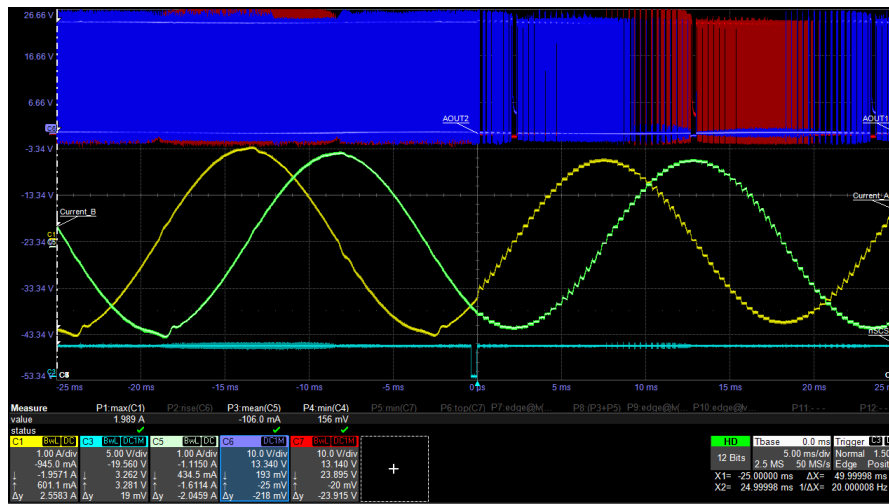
26.66 V
16.66 V
6.66 V
C6
-3.34 V
AOUT2
AOUT1
-13.34 V
Current_B
Current_A
C1
-23.34 V
-33.34 V
-43.34 V
nSCS
-53.34 V
C3
-25 ms
-20 ms
-15 ms
-10 ms
-5 ms
0 ms
5 ms
10 ms
15 ms
20 ms
25 ms

| Measure | P1:max(C1) | P2:rise(C6) | P3:mean(C5) | P4:min(C4) | P5:min(C7) | P6:top(C7) | P7:edge@M | P8:(P3+P5) | P9:edge@M | P10:edge@v | P11:- - - | P12:- - - |
|---|---|---|---|---|---|---|---|---|---|---|---|---|
| value | 1.989 A | | -106.0 mA | 156 mV | | | | | | | | |
| status | ✓ | | ✓ | ✓ | | | | | | | | |

| C1 8wL DC | C3 8wL DC1M | C5 8wL DC | C6 DC1M | C7 8wL DC1M |
|---|---|---|---|---|
| 1.00 A/div | 5.00 V/div | 1.00 A/div | 10.0 V/div | 10.0 V/div |
| -945.0 mA | -19.560 V | -1.1150 A | 13.340 V | 13.140 V |
| ↑ -1.9571 A | ↑ 3.262 V | ↑ 434.5 mA | ↑ 193 mV | ↑ 23.895 V |
| ↓ 601.1 mA | ↓ 3.281 V | ↓ -1.6114 A | ↓ -25 mV | ↓ -20 mV |
| Δy 2.5583 A | Δy 19 mV | Δy -2.0459 A | Δy -218 mV | Δy -23.915 V |

+

HD
12 Bits
X1= -25.00000 ms ΔX= 49.99998 ms
X2= 24.99998 ms 1/ΔX= 20.00008 Hz

Tbase 0.0 ms
5.00 ms/div
2.5 MS 50 MS/s

Trigger C3
Normal 1.50
Edge Positi